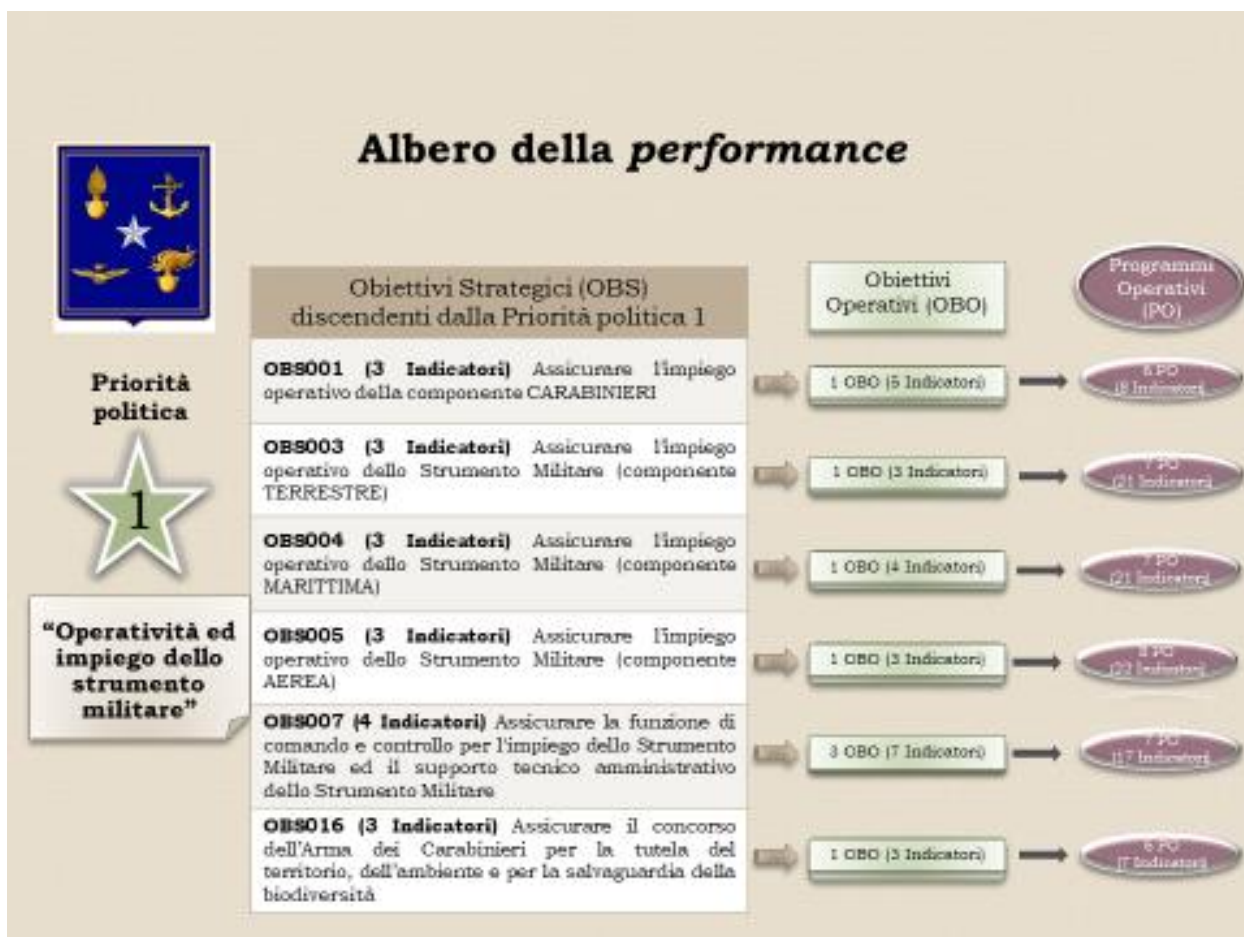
Albero della *performance*

Priorità politica

1

"Operatività ed impiego dello strumento militare"

Obiettivi Strategici (OBS) discendenti dalla Priorità politica 1

Obiettivi Operativi (OBO)

Programmi Operativi (PO)

**OBS001 (3 Indicatori)** Assicurare l'impiego operativo della componente CARABINIERI

1 OBO (5 Indicatori)

6 PO (8 Indicatori)

**OBS003 (3 Indicatori)** Assicurare l'impiego operativo dello Strumento Militare (componente TERRESTRE)

1 OBO (3 Indicatori)

7 PO (21 Indicatori)

**OBS004 (3 Indicatori)** Assicurare l'impiego operativo dello Strumento Militare (componente MARITTIMA)

1 OBO (4 Indicatori)

7 PO (21 Indicatori)

**OBS005 (3 Indicatori)** Assicurare l'impiego operativo dello Strumento Militare (componente AEREA)

1 OBO (3 Indicatori)

8 PO (22 Indicatori)

**OBS007 (4 Indicatori)** Assicurare la funzione di comando e controllo per l'impiego dello Strumento Militare ed il supporto tecnico amministrativo dello Strumento Militare

3 OBO (7 Indicatori)

7 PO (17 Indicatori)

**OBS016 (3 Indicatori)** Assicurare il concorso dell'Arma dei Carabinieri per la tutela del territorio, dell'ambiente e per la salvaguardia della biodiversità

1 OBO (3 Indicatori)

6 PO (7 Indicatori)